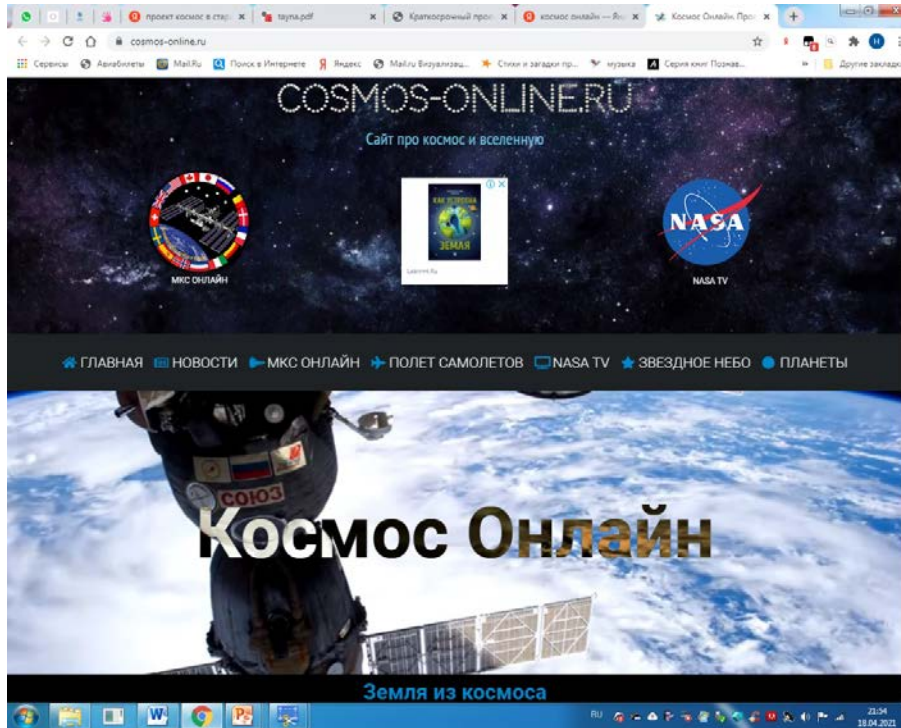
проект космос в стар × tayna.pdf × Краткосрочный прое × космос онлайн — Ян × Космос Онлайн. Прос ×

cosmos-online.ru

Сервисы Авиабилеты Mail.Ru Поиск в Интернете Яндекс Mail.ru Визуализац... Стихи и загадки пр... музыка Серия книг Познав... Другие закладки

COSMOS-ONLINE.RU

Сайт про космос и вселенную

МКС ОНЛАЙН

КАК УСТРОЕНА ЗЕМЛЯ

Labirint.Ru

NASA

NASA TV

ГЛАВНАЯ НОВОСТИ МКС ОНЛАЙН ПОЛЕТ САМОЛЕТОВ NASA TV ЗВЕЗДНОЕ НЕБО ПЛАНЕТЫ

СОЮЗ

Космос Онлайн

Земля из космоса

RU 21:04 18.04.2021